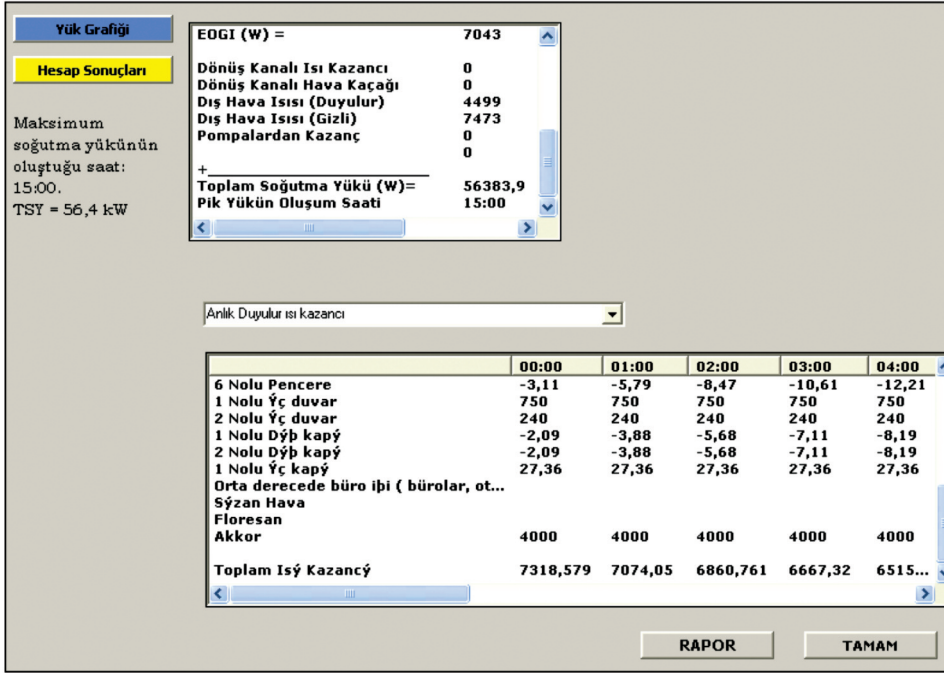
Yük Grafiği

Hesap Sonuçları

Maksimum soğutma yükünün oluştuğu saat: 15:00.
TSY = 56,4 kW

| | |
|---|---|
| EOGI (W) = | 7043 |
| Dönüş Kanalı Isı Kazancı | 0 |
| Dönüş Kanalı Hava Kaçağı | 0 |
| Dış Hava Isısı (Duyulur) | 4499 |
| Dış Hava Isısı (Gizli) | 7473 |
| Pompalardan Kazanç | 0 |
| | 0 |
| + | |
| Toplam Soğutma Yükü (W)= | 56383,9 |
| Pik Yükün Oluşum Saati | 15:00 |

Anlık Duyulur ısı kazancı

| | 00:00 | 01:00 | 02:00 | 03:00 | 04:00 |
|---|---|---|---|---|---|
| 6 Nolu Pencere | -3,11 | -5,79 | -8,47 | -10,61 | -12,21 |
| 1 Nolu Ýç duvar | 750 | 750 | 750 | 750 | 750 |
| 2 Nolu Ýç duvar | 240 | 240 | 240 | 240 | 240 |
| 1 Nolu Dýþ kapý | -2,09 | -3,88 | -5,68 | -7,11 | -8,19 |
| 2 Nolu Dýþ kapý | -2,09 | -3,88 | -5,68 | -7,11 | -8,19 |
| 1 Nolu Ýç kapý | 27,36 | 27,36 | 27,36 | 27,36 | 27,36 |
| Orta derecede büro iþi ( bürolar, ot... | | | | | |
| Sýzan Hava | | | | | |
| Floresan | | | | | |
| Akkor | 4000 | 4000 | 4000 | 4000 | 4000 |
| Toplam Isý Kazancý | 7318,579 | 7074,05 | 6860,761 | 6667,32 | 6515... |

RAPOR

TAMAM